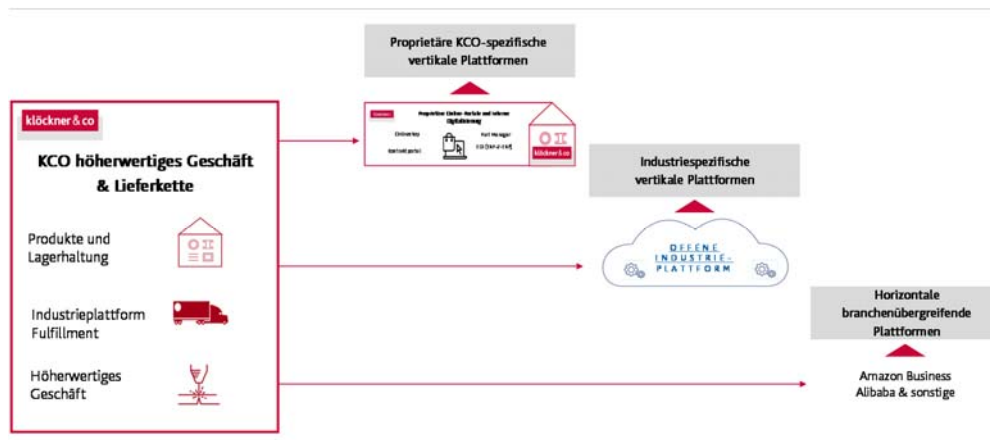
Proprietäre KCO-spezifische vertikale Plattformen

klöckner&co

KCO höherwertiges Geschäft & Lieferkette

Produkte und Lagerhaltung

Industrieplattform Fulfillment

Höherwertiges Geschäft

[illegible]

Onlineshop

Part Manager

Kontraktportal

EDI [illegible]

klöckner&co

Industriespezifische vertikale Plattformen

OFFENE INDUSTRIE-PLATTFORM

Horizontale branchenübergreifende Plattformen

Amazon Business
Alibaba & sonstige